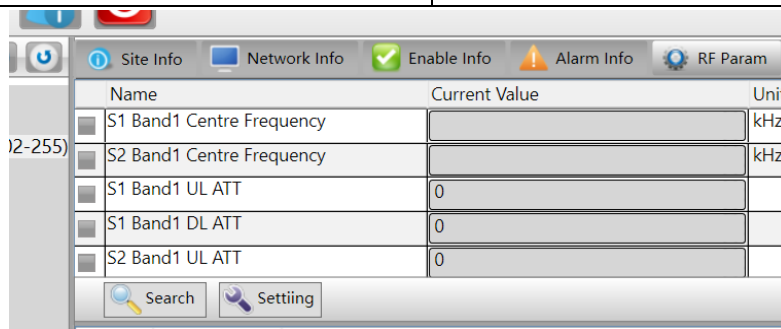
Site Info Network Info Enable Info Alarm Info RF Param

)2-255)

| | Name | Current Value | Unit |
|---|---|---|---|
| | S1 Band1 Centre Frequency | | kHz |
| | S2 Band1 Centre Frequency | | kHz |
| | S1 Band1 UL ATT | 0 | |
| | S1 Band1 DL ATT | 0 | |
| | S2 Band1 UL ATT | 0 | |

Search Settiing